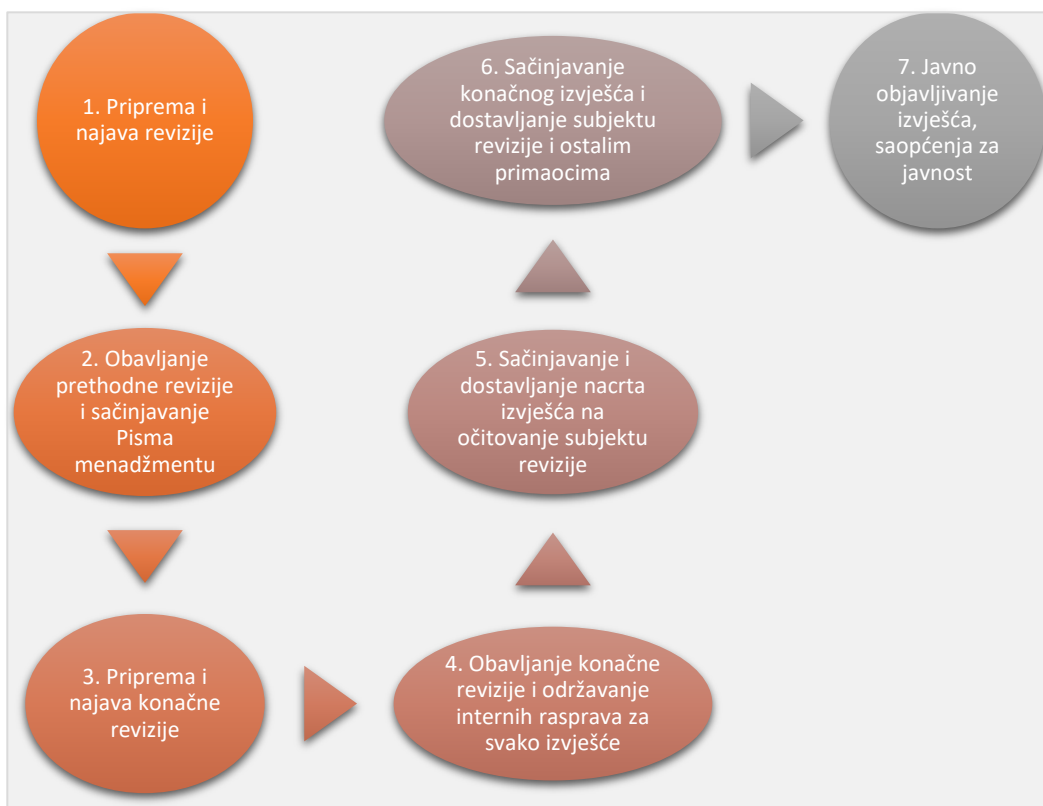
1. Priprema i najava revizije

2. Obavljanje prethodne revizije i sačinjavanje Pisma menadžmentu

3. Priprema i najava konačne revizije

4. Obavljanje konačne revizije i održavanje internih rasprava za svako izvješće

5. Sačinjavanje i dostavljanje nacrta izvješća na očitovanje subjektu revizije

6. Sačinjavanje konačnog izvješća i dostavljanje subjektu revizije i ostalim primaocima

7. Javno objavljivanje izvješća, saopćenja za javnost